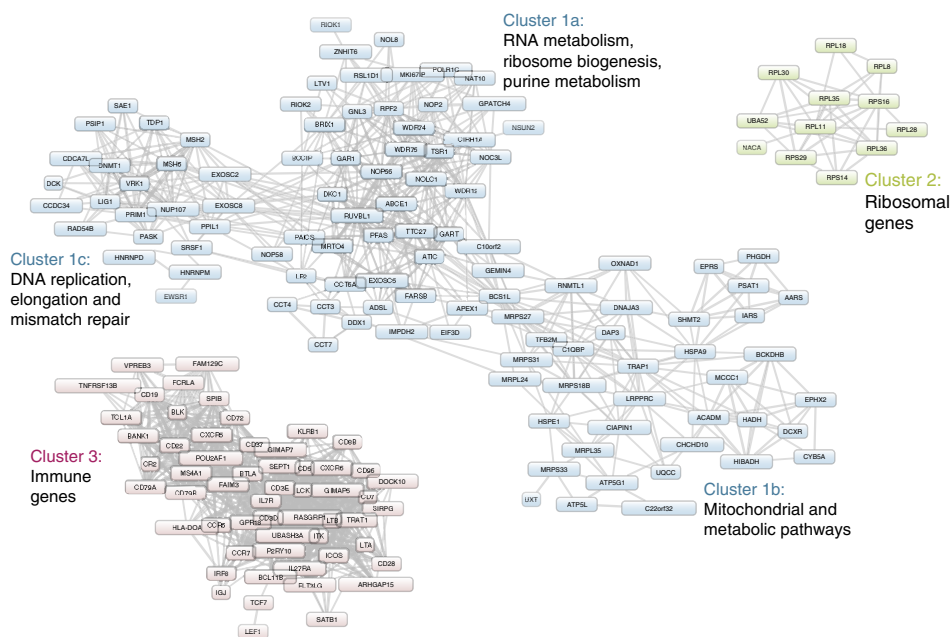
Cluster 1a:
RNA metabolism, ribosome biogenesis, purine metabolism

Cluster 2:
Ribosomal genes

Cluster 1c:
DNA replication, elongation and mismatch repair

Cluster 3:
Immune genes

Cluster 1b:
Mitochondrial and metabolic pathways

RIOK1 NOL8 ZNHIT6 POLR1C RSL1D1 MKI67IP NAT10 LTV1 GPATCH4 RIOK2 GNL3 RPF2 NOP2 BRIX1 WDR74 NSUN2 CIRH1A WDR75 TSR1 BCCIP GAR1 NOC3L NOP56 NOLC1 DKC1 WDR12 ABCE1 RUVBL1 PFAS TTC27 GART PAICS MRTO4 C10orf2 NOP58 ATIC LRP CCT6A EXOSC5 GEMIN4 CCT4 CCT3 ADSL FARSB APEX1 DDX1 IMPDH2 EIF3D CCT7

SAE1 PSIP1 TDP1 MSH2 CDCA7L DNMT1 MSH6 DCK VRK1 EXOSC2 LIG1 CCDC34 PRIM1 NUP107 EXOSC8 RAD54B PASK PPIL1 SRSF1 HNRNPD HNRNPM EWSR1

RPL18 RPL30 RPL8 RPL35 RPS16 UBA52 RPL11 RPL28 NACA RPS29 RPL36 RPS14

OXNAD1 EPRS PHGDH RNMTL1 BCS1L PSAT1 AARS DNAJA3 MRPS27 SHMT2 IARS TFB2M DAP3 C1QBP MRPS31 HSPA9 BCKDHB TRAP1 MRPL24 MRPS18B MCCC1 LRPPRC EPHX2 ACADM HADH HSPE1 CIAPIN1 DCXR MRPL35 CHCHD10 HIBADH CYB5A MRPS33 UQCC ATP5G1 UXT ATP5L C22orf32

VPREB3 FAM129C TNFRSF13B FCRLA CD19 SPIB TCL1A BLK CD72 KLRB1 BANK1 CXCR5 CD22 CD97 CD6 CD69 CR2 POU2AF1 GIMAP7 CXCR6 CD96 MS4A1 BTLA SEPT1 CD5 DOCK10 CD79A CD79B FAIM3 GIMAP5 CD7 IL7R LCK SIRPG HLA-DOA CCR6 GPR18 CD3E RASGRP1 CD3D LTB TRAT1 UBASH3A ITK CCR7 P2RY10 ICOS LTA CD28 IRF8 IL27RA BCL11B FLT3LG ARHGAP15 IGJ TCF7 SATB1 LEF1